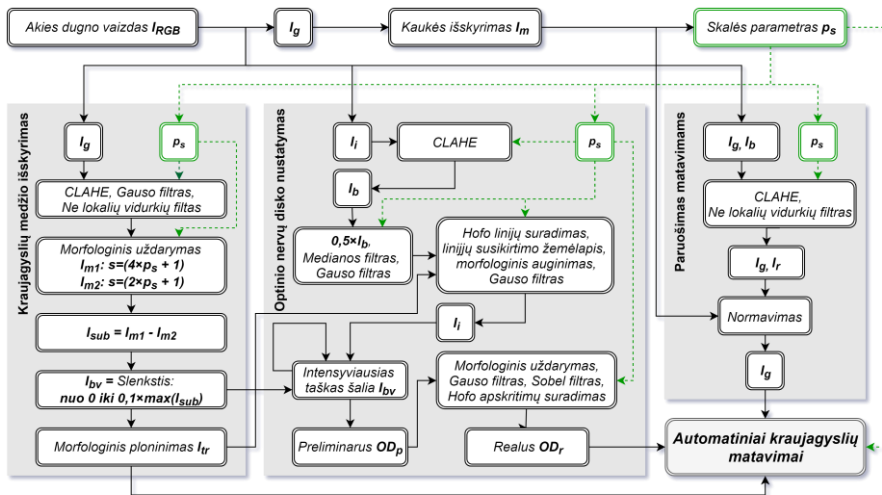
Akies dugno vaizdas $I_{RGB}$

$I_g$

Kaukės išskyrimas $I_m$

Skalės parametras $p_s$

Kraujagyslių medžio išskyrimas

$I_g$

$p_s$

CLAHE, Gauso filtras, Ne lokalių vidurkių filtras

Morfologinis uždarymas
$I_{m1}$: $s=(4\times p_s + 1)$
$I_{m2}$: $s=(2\times p_s + 1)$

$I_{sub} = I_{m1} - I_{m2}$

$I_{bv}$ = Slenkstis: nuo 0 iki $0,1\times max(I_{sub})$

Morfologinis ploninimas $I_{tr}$

Optinio nervų disko nustatymas

$I_i$

CLAHE

$p_s$

$I_b$

$0,5\times I_b$, Medianos filtras, Gauso filtras

Hofo linijų suradimas, linijų susikirtimo žemėlapis, morfologinis auginimas, Gauso filtras

$I_i$

Intensyviausias taškas šalia $I_{bv}$

Morfologinis uždarymas, Gauso filtras, Sobel filtras, Hofo apskritimų suradimas

Preliminarus $OD_p$

Realus $OD_r$

Paruošimas matavimams

$I_g$, $I_b$

$p_s$

CLAHE, Ne lokalių vidurkių filtras

$I_g$, $I_r$

Normavimas

$I_g$

Automatiniai kraujagyslių matavimai